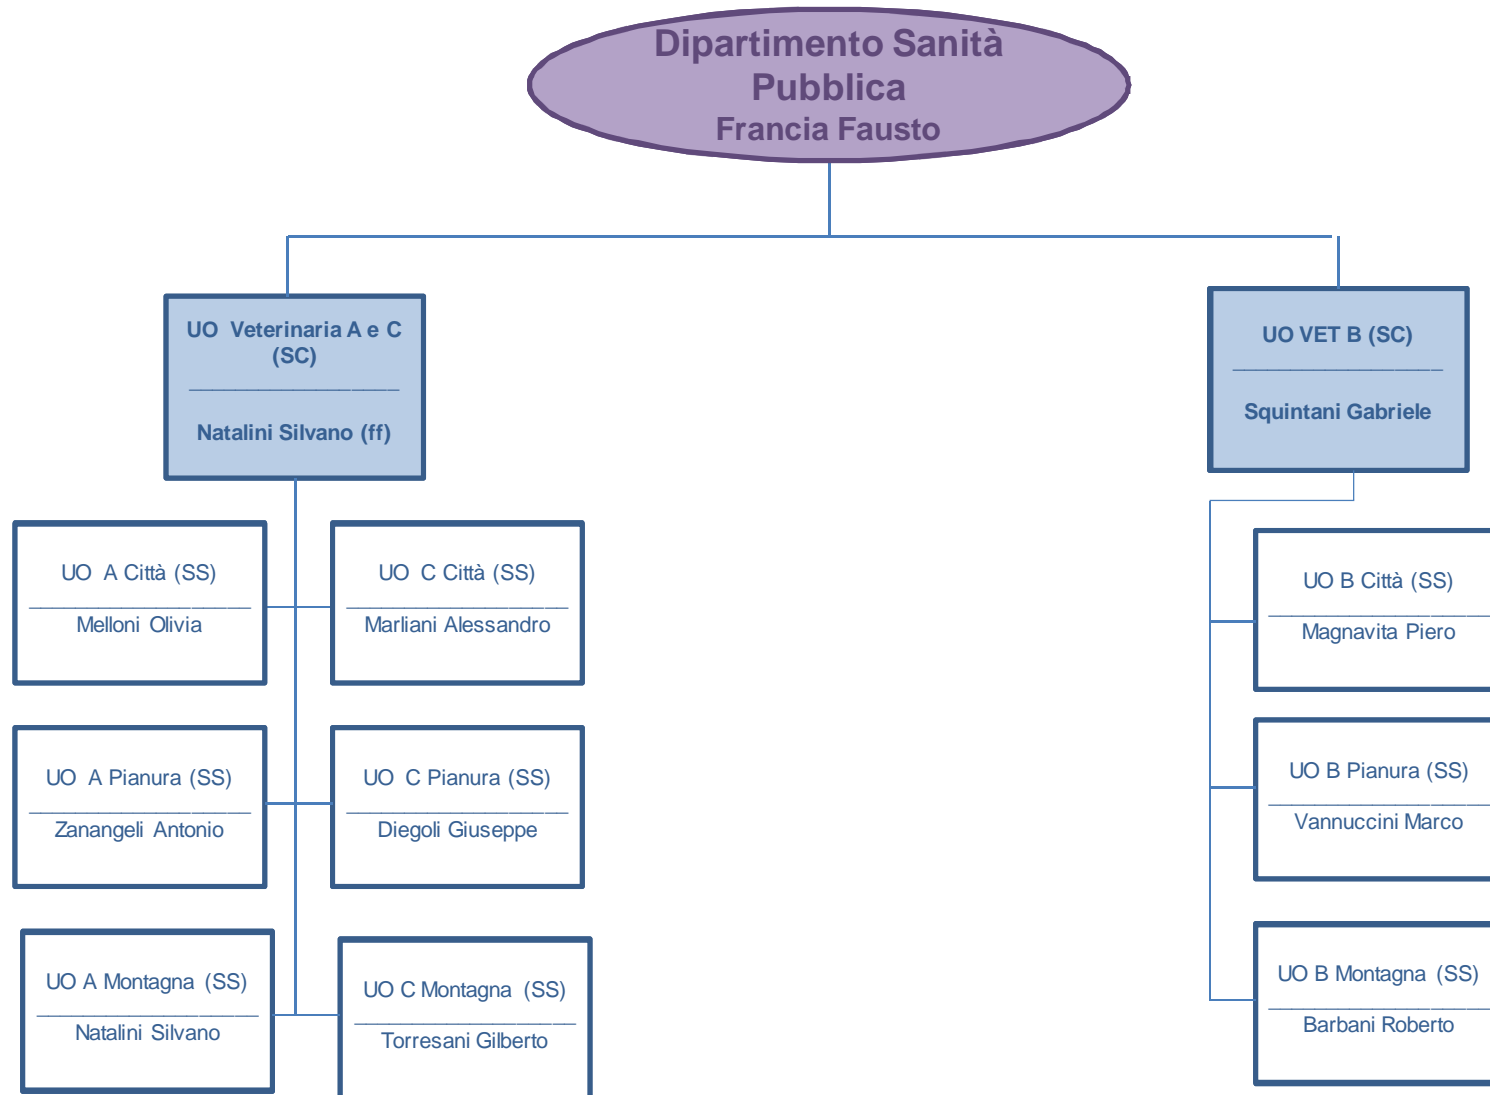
Dipartimento Sanità Pubblica
Francia Fausto

UO Veterinaria A e C (SC)
Natalini Silvano (ff)

UO VET B (SC)
Squintani Gabriele

UO A Città (SS)
Melloni Olivia

UO C Città (SS)
Marliani Alessandro

UO A Pianura (SS)
Zanangeli Antonio

UO C Pianura (SS)
Diegoli Giuseppe

UO A Montagna (SS)
Natalini Silvano

UO C Montagna (SS)
Torresani Gilberto

UO B Città (SS)
Magnavita Piero

UO B Pianura (SS)
Vannuccini Marco

UO B Montagna (SS)
Barbani Roberto